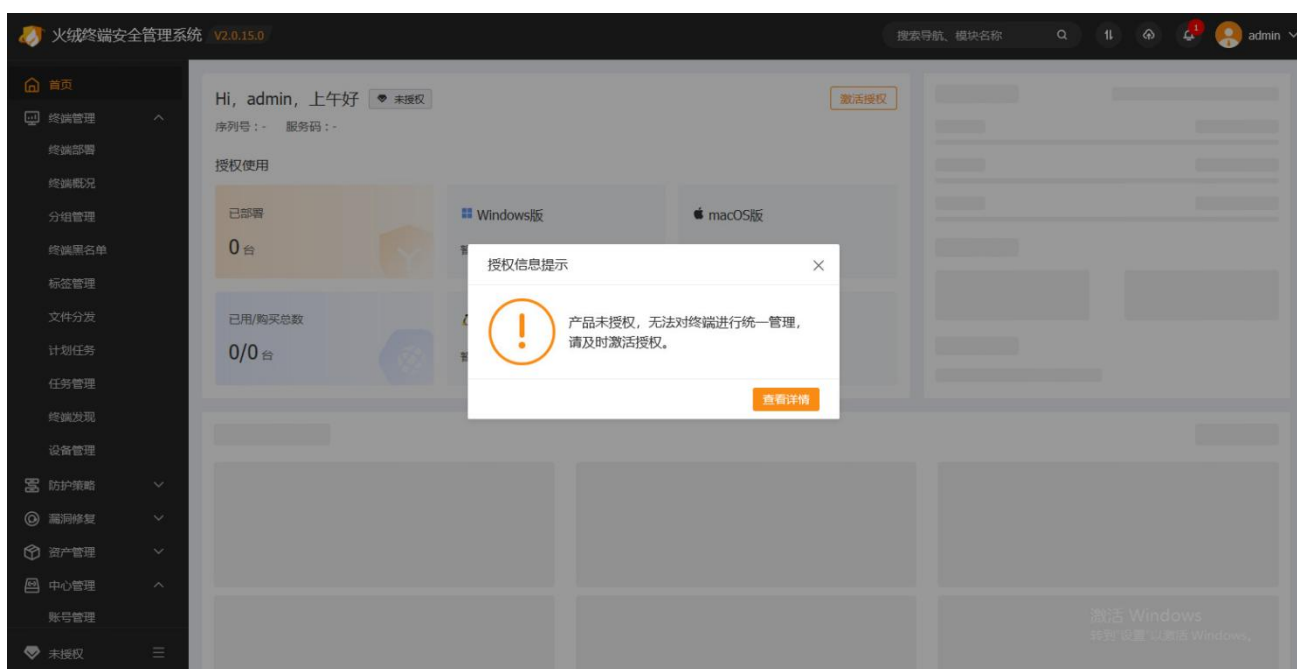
火绒终端安全管理系统 V2.0.15.0

搜索导航、模块名称

1

admin

首页
终端管理
终端部署
终端概况
分组管理
终端黑名单
标签管理
文件分发
计划任务
任务管理
终端发现
设备管理
防护策略
漏洞修复
资产管理
中心管理
账号管理
未授权

Hi，admin，上午好 未授权

激活授权

序列号：- 服务码：-

授权使用

已部署
0台

Windows版

macOS版

已用/购买总数
0/0台

授权信息提示

产品未授权，无法对终端进行统一管理，请及时激活授权。

查看详情

激活 Windows
转到"设置"以激活 Windows。